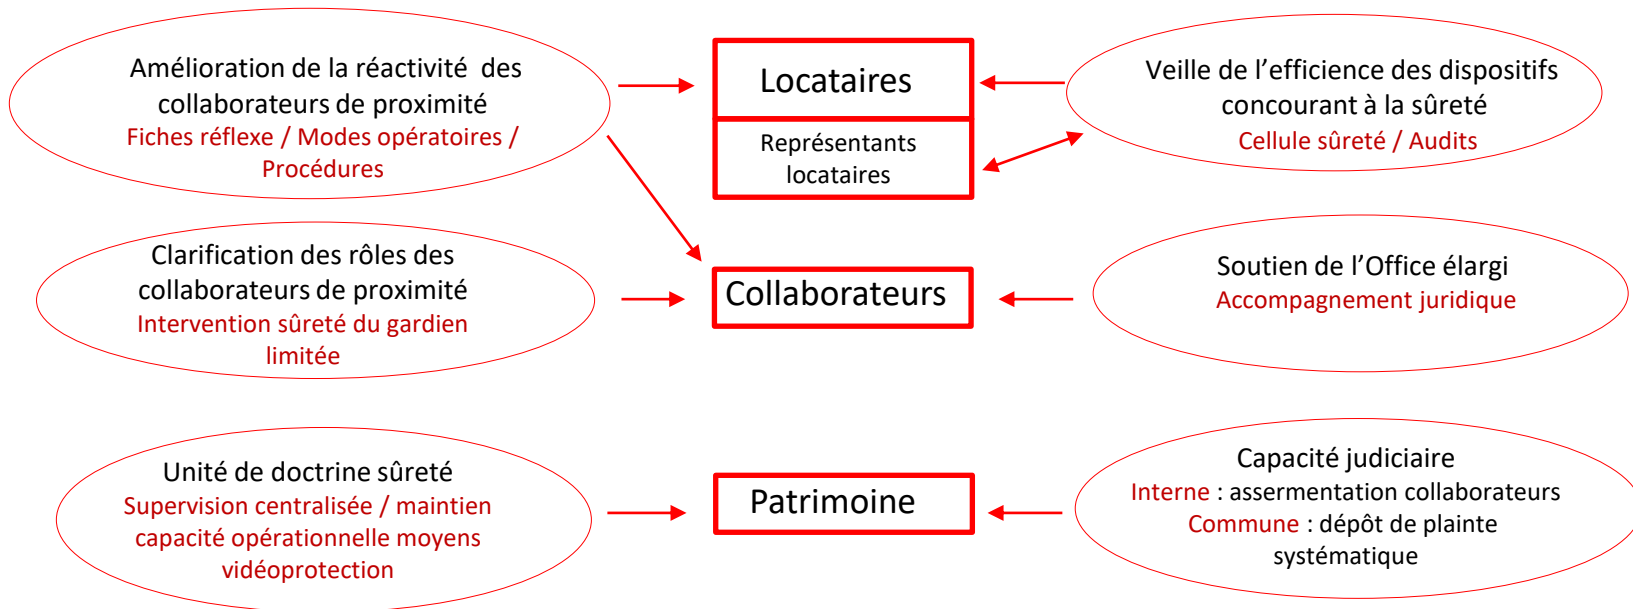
Amélioration de la réactivité des collaborateurs de proximité
Fiches réflexe / Modes opératoires / Procédures

Locataires

Représentants locataires

Veille de l'efficience des dispositifs concourant à la sûreté
Cellule sûreté / Audits

Clarification des rôles des collaborateurs de proximité
Intervention sûreté du gardien limitée

Collaborateurs

Soutien de l'Office élargi
Accompagnement juridique

Unité de doctrine sûreté
Supervision centralisée / maintien capacité opérationnelle moyens vidéoprotection

Patrimoine

Capacité judiciaire
Interne : assermentation collaborateurs
Commune : dépôt de plainte systématique